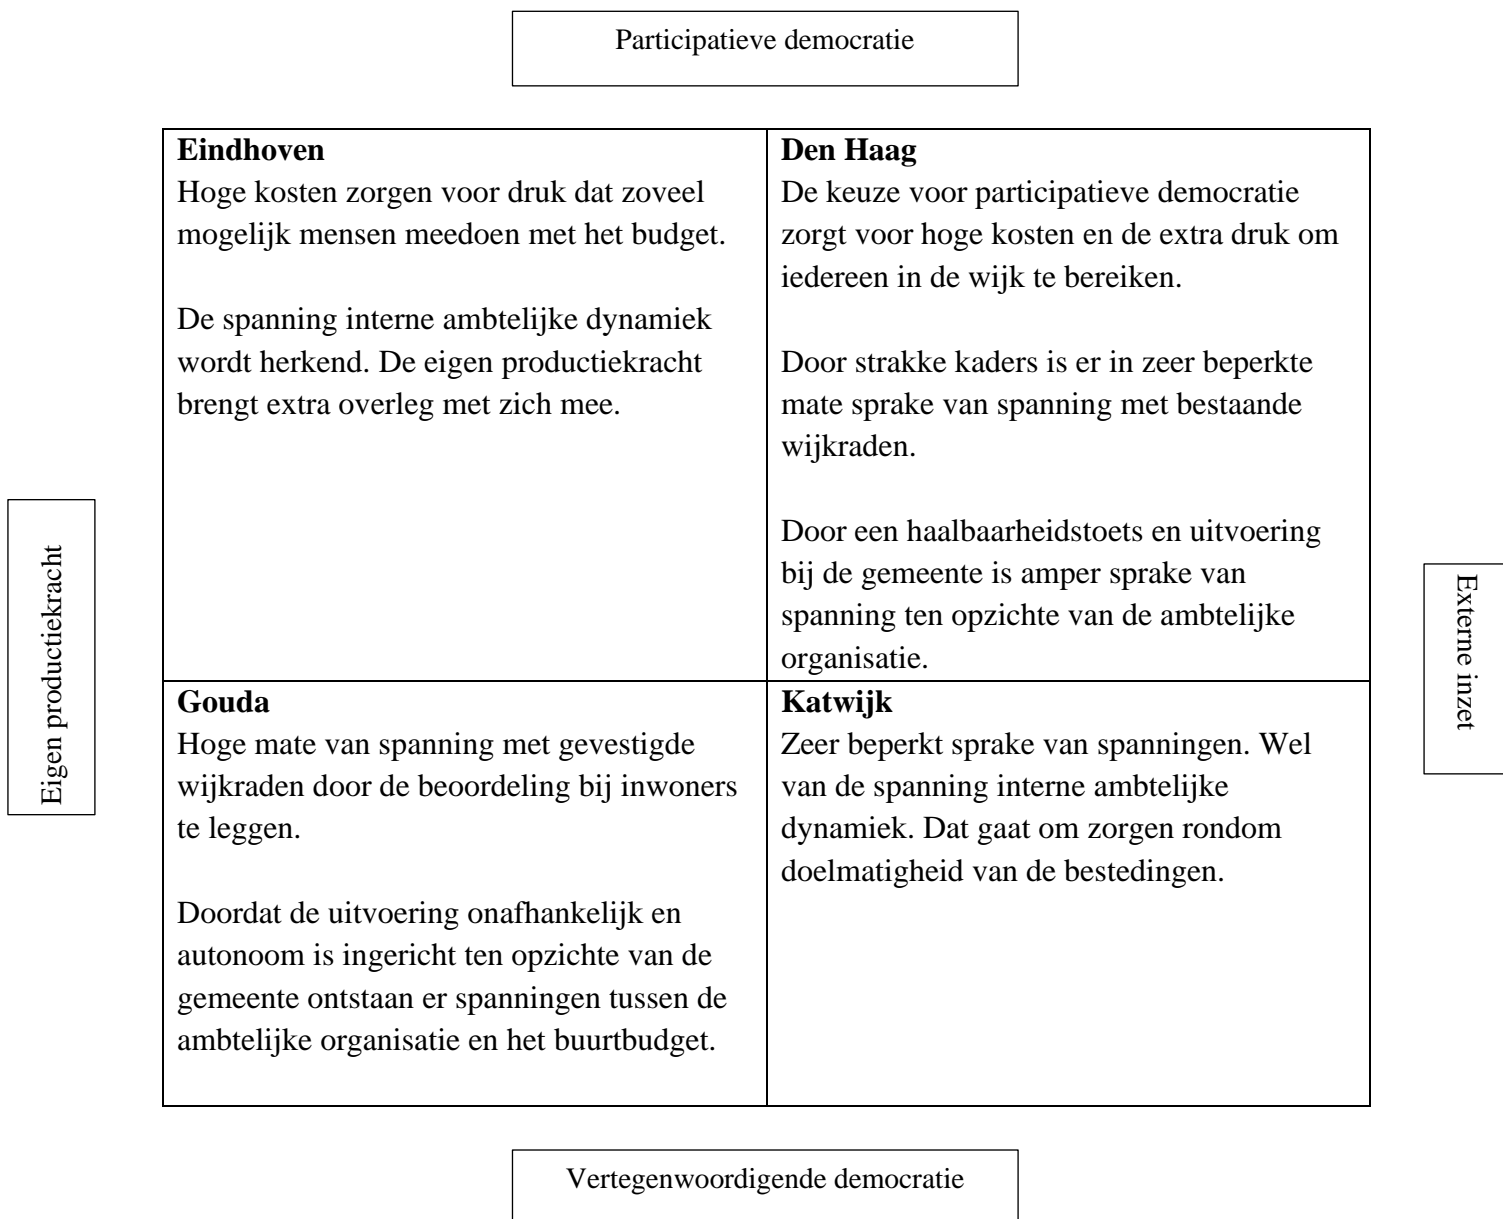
Participatieve democratie

| **Eindhoven**<br>Hoge kosten zorgen voor druk dat zoveel mogelijk mensen meedoen met het budget.<br><br>De spanning interne ambtelijke dynamiek wordt herkend. De eigen productiekracht brengt extra overleg met zich mee. | **Den Haag**<br>De keuze voor participatieve democratie zorgt voor hoge kosten en de extra druk om iedereen in de wijk te bereiken.<br><br>Door strakke kaders is er in zeer beperkte mate sprake van spanning met bestaande wijkraden.<br><br>Door een haalbaarheidstoets en uitvoering bij de gemeente is amper sprake van spanning ten opzichte van de ambtelijke organisatie. |
|---|---|
| **Gouda**<br>Hoge mate van spanning met gevestigde wijkraden door de beoordeling bij inwoners te leggen.<br><br>Doordat de uitvoering onafhankelijk en autonoom is ingericht ten opzichte van de gemeente ontstaan er spanningen tussen de ambtelijke organisatie en het buurtbudget. | **Katwijk**<br>Zeer beperkt sprake van spanningen. Wel van de spanning interne ambtelijke dynamiek. Dat gaat om zorgen rondom doelmatigheid van de bestedingen. |

Eigen productiekracht

Externe inzet

Vertegenwoordigende democratie